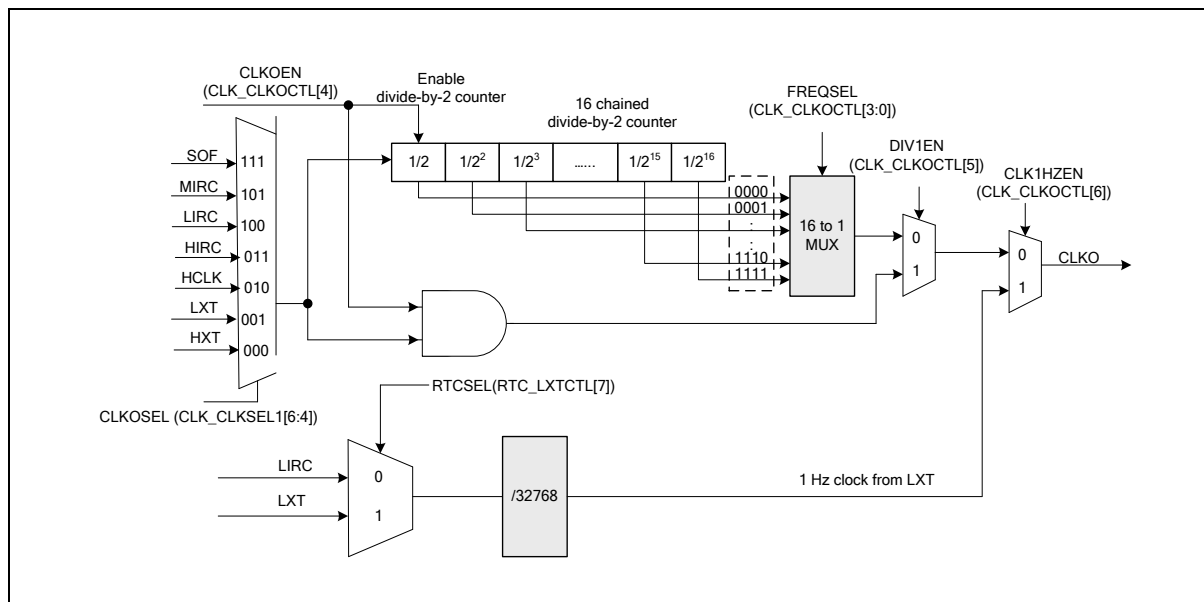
CLKOEN
(CLK_CLKOCTL[4])

Enable
divide-by-2 counter

16 chained
divide-by-2 counter

FREQSEL
(CLK_CLKOCTL[3:0])

DIV1EN
(CLK_CLKOCTL[5])

CLK1HZEN
(CLK_CLKOCTL[6])

SOF 111
MIRC 101
LIRC 100
HIRC 011
HCLK 010
LXT 001
HXT 000

1/2 | $1/2^2$ | $1/2^3$ | ...... | $1/2^{15}$ | $1/2^{16}$

0000
0001
:
:
1110
1111

16 to 1
MUX

0
1

0
1

CLKO

CLKOSEL (CLK_CLKSEL1[6:4])

RTCSEL(RTC_LXTCTL[7])

LIRC
LXT

0
1

/32768

1 Hz clock from LXT